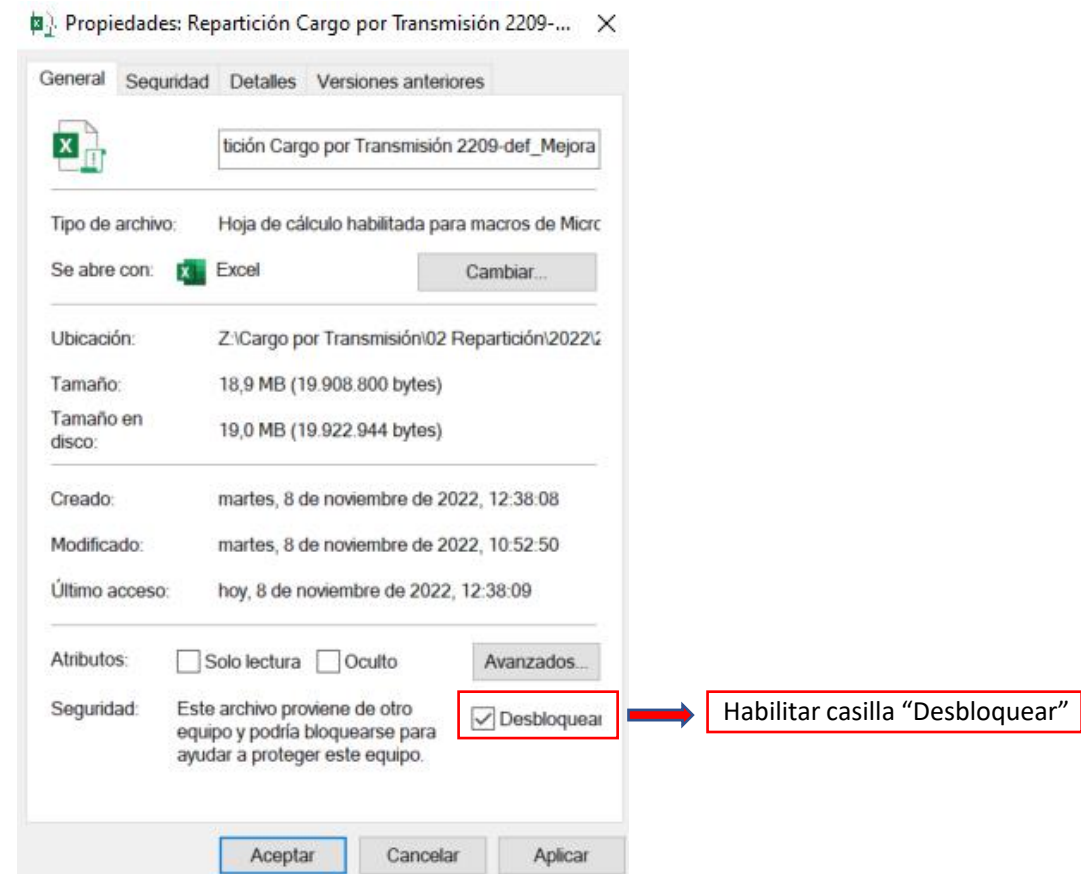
Propiedades: Repartición Cargo por Transmisión 2209-... ×

General | Seguridad | Detalles | Versiones anteriores

tición Cargo por Transmisión 2209-def_Mejora

Tipo de archivo: Hoja de cálculo habilitada para macros de Micrc

Se abre con: Excel Cambiar...

Ubicación: Z:\Cargo por Transmisión\02 Repartición\2022\2

Tamaño: 18,9 MB (19.908.800 bytes)

Tamaño en disco: 19,0 MB (19.922.944 bytes)

Creado: martes, 8 de noviembre de 2022, 12:38:08

Modificado: martes, 8 de noviembre de 2022, 10:52:50

Último acceso: hoy, 8 de noviembre de 2022, 12:38:09

Atributos: Solo lectura Oculto Avanzados...

Seguridad: Este archivo proviene de otro equipo y podría bloquearse para ayudar a proteger este equipo. Desbloquear

Habilitar casilla "Desbloquear"

Aceptar Cancelar Aplicar